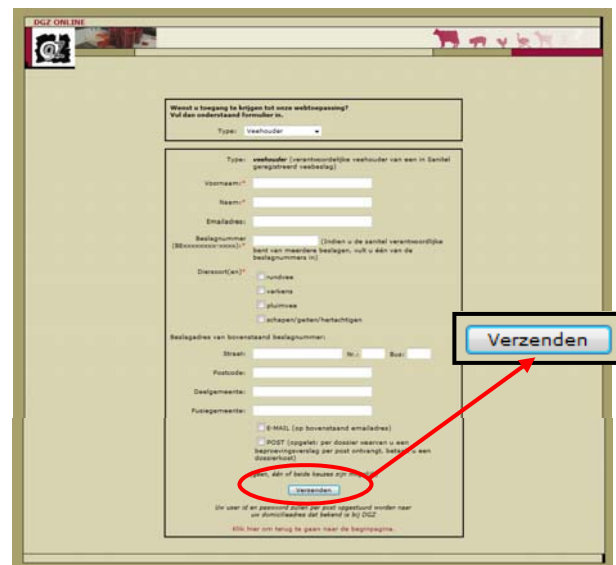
DGZ ONLINE

Wenst u toegang te krijgen tot onze webtoepassing?
Vul dan onderstaand formulier in.

Type: Veehouder

Type: veehouder (verantwoordelijke veehouder van een in Sanitel geregistreerd veebeslag)

Voornaam:*

Naam:*

Emailadres:

Beslagnummer (BExxxxxxxx-xxxx):* (Indien u de sanitel verantwoordelijke bent van meerdere beslagen, vult u één van de beslagnummers in)

Diersoort(en)*
rundvee
varkens
pluimvee
schapen/geiten/hertachtigen

Beslagadres van bovenstaand beslagnummer:

Straat: Nr.: Bus:

Postcode:

Deelgemeente:

Fusiegemeente:

E-MAIL (op bovenstaand emailadres)

POST (opgelet: per dossier waarvan u een beproevingsverslag per post ontvangt, betaalt u een dossierkost)

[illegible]een, één of beide keuzes zijn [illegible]

Verzenden

Uw user id en paswoord zullen per post opgestuurd worden naar uw domicilieadres dat bekend is bij DGZ

Klik hier om terug te gaan naar de beginpagina.

Verzenden